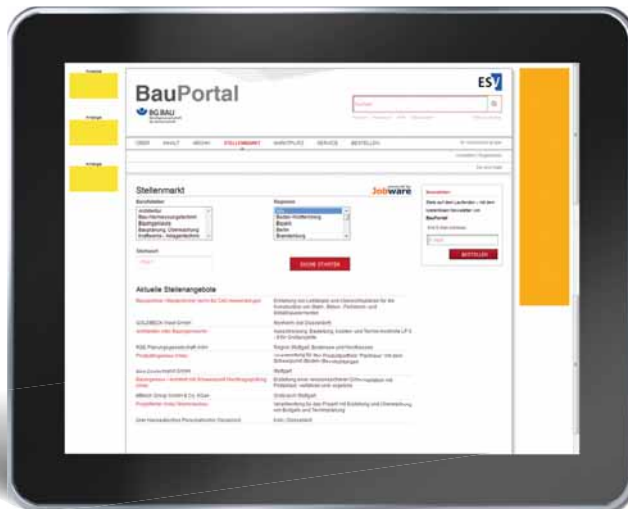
Anzeige

Anzeige

Anzeige

BauPortal

BG BAU

ESV

Suchen

ÜBER INHALT ARCHIV STELLENMARKT MARKTPLATZ SERVICE BESTELLEN

Stellenmarkt

Jobware

Berufsfelder

Architektur
Bau-/Vermessungstechnik
Bauingenieure
Bauplanung, Überwachung
Instandhaltung/Anlagentechnik

Regionen

Baden-Württemberg
Bayern
Berlin
Brandenburg

Stichwort

SUCHE STARTEN

Newsletter

BESTELLEN

Aktuelle Stellenangebote

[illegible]

GOLDBECK West GmbH

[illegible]

Architekt/in oder Bauingenieur/in

RSE Planungsgesellschaft mbH

Projektingenieur (m/w)

Stuttgart

Bauingenieur / Architekt mit Schwerpunkt Bauleitung (m/w)

Stuttgart

Projektleiter (m/w) Wohnanlagen

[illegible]

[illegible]